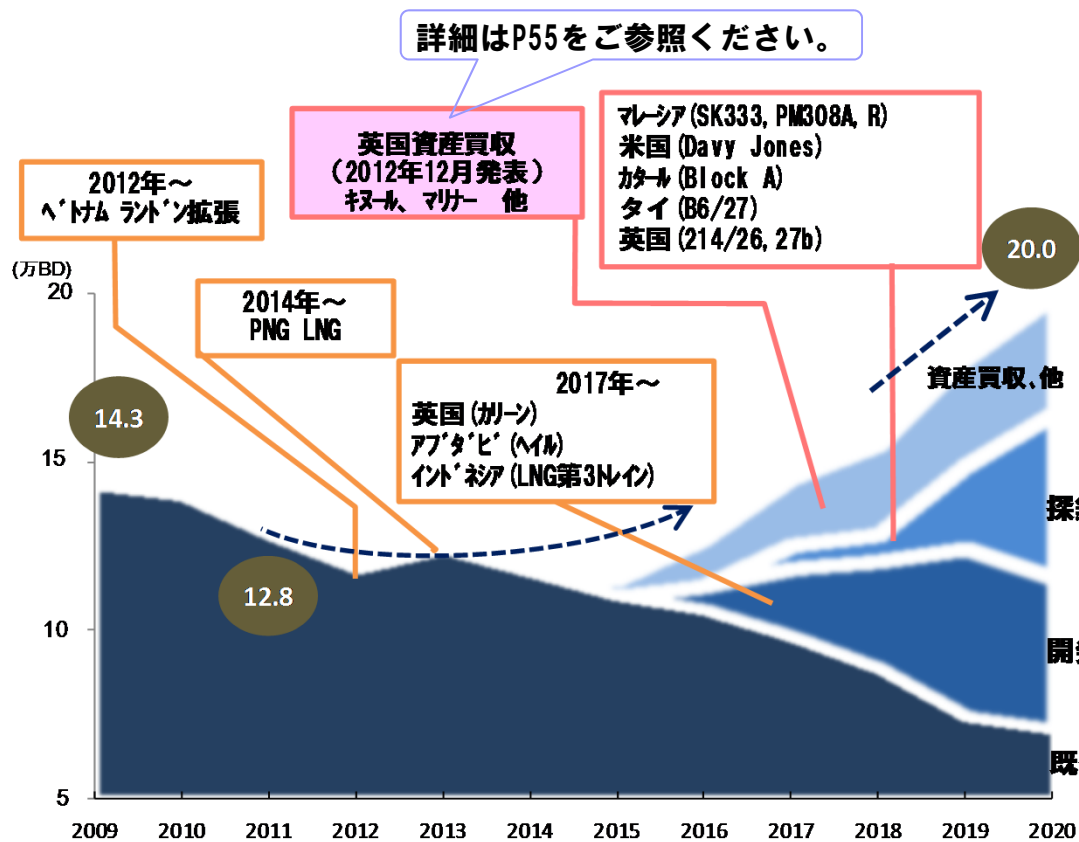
詳細はP55をご参照ください。

英国資産買収
（2012年12月発表）
ｷﾇｰﾙ、ﾏﾘﾅｰ　他

ﾏﾚｰｼｱ(SK333, PM308A, R)
米国(Davy Jones)
ｶﾀｰﾙ(Block A)
タイ(B6/27)
英国(214/26, 27b)

2012年～
ﾍﾞﾄﾅﾑ ﾗﾝﾄﾞﾝ拡張

(万BD)

2014年～
PNG LNG

2017年～
英国(ｶﾘｰﾝ)
ｱﾌﾞﾀﾞﾋﾞ(ﾍｲﾙ)
ｲﾝﾄﾞﾈｼｱ(LNG第3ﾄﾚｲﾝ)

20.0

資産買収、他

14.3

12.8

探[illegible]

開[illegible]

既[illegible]

20
15
10
5

2009 2010 2011 2012 2013 2014 2015 2016 2017 2018 2019 2020